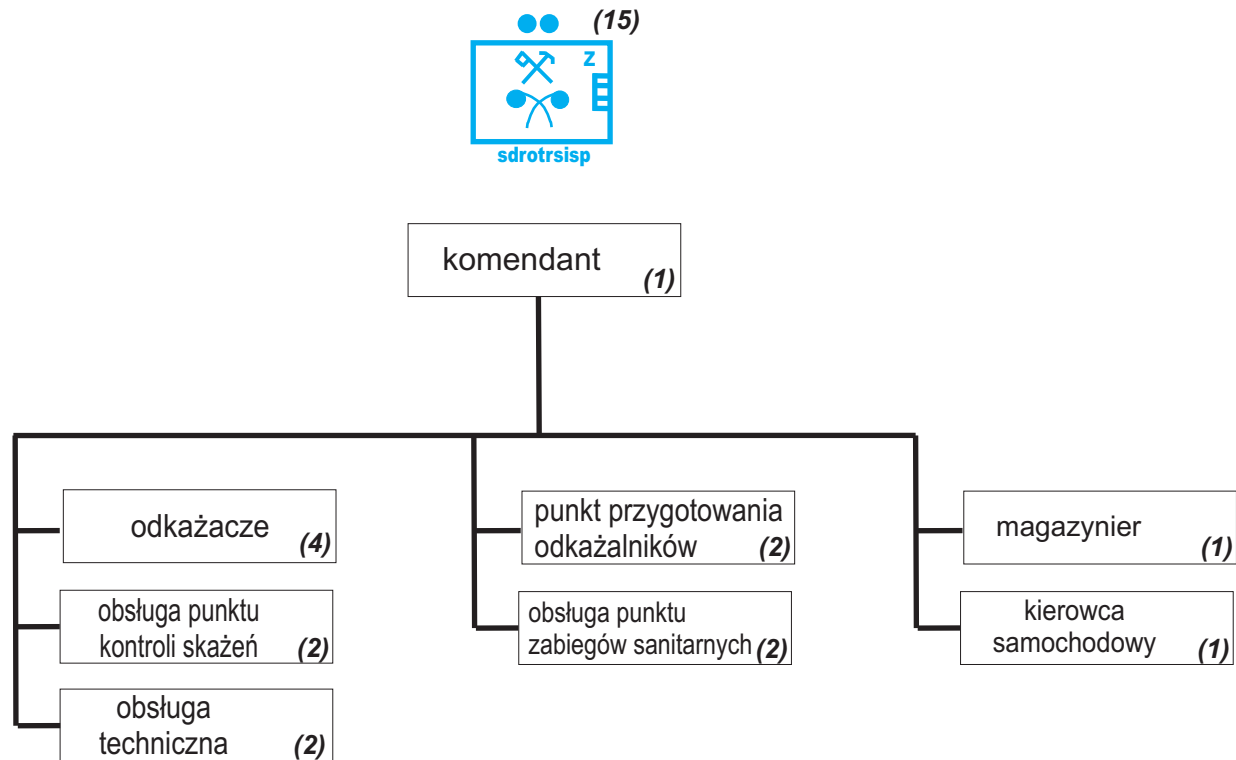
(15)
Z
sdrotrsisp

komendant (1)

odkażacze (4)

obsługa punktu kontroli skażeń (2)

obsługa techniczna (2)

punkt przygotowania odkażalników (2)

obsługa punktu zabiegów sanitarnych (2)

magazynier (1)

kierowca samochodowy (1)